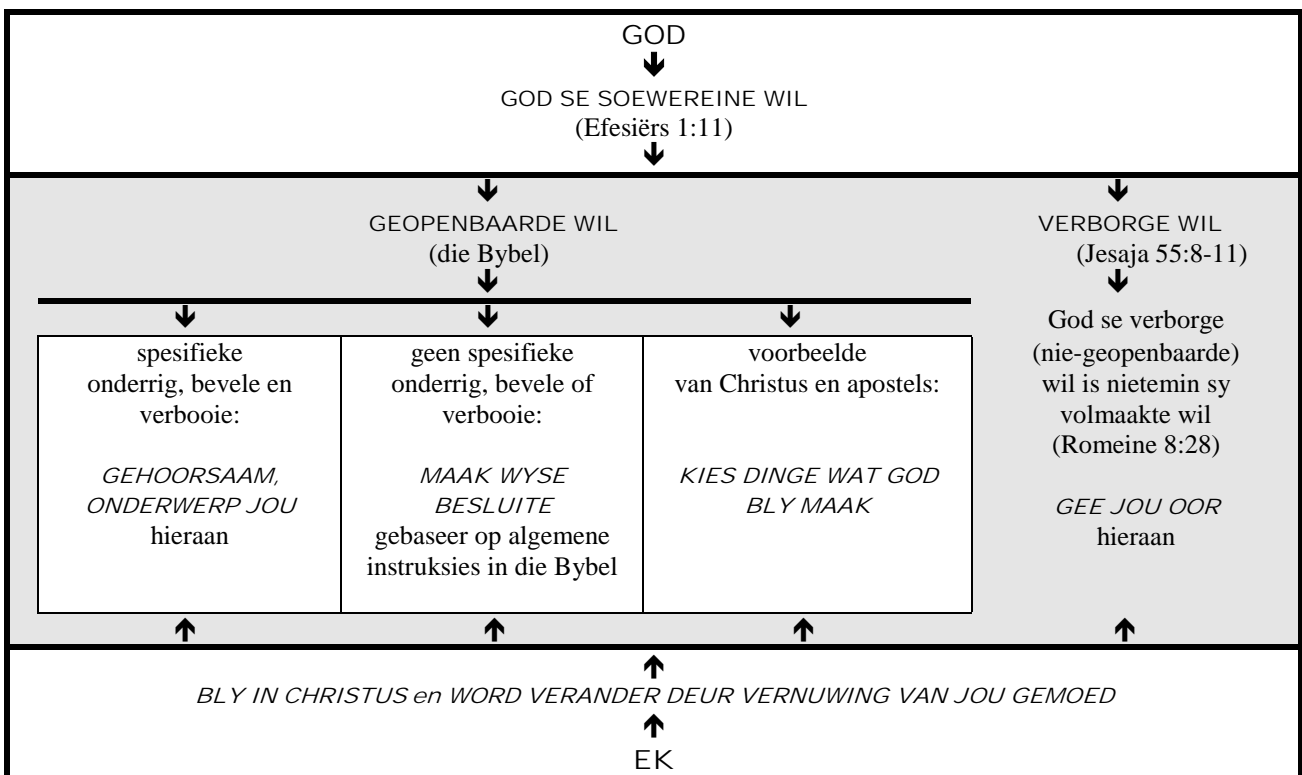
GOD

GOD SE SOEWEREINE WIL
(Efesiërs 1:11)

GEOPENBAARDE WIL
(die Bybel)

VERBORGE WIL
(Jesaja 55:8-11)

| spesifieke onderrig, bevele en verbooie: *GEHOORSAAM, ONDERWERP JOU* hieraan | geen spesifieke onderrig, bevele of verbooie: *MAAK WYSE BESLUITE* gebaseer op algemene instruksies in die Bybel | voorbeelde van Christus en apostels: *KIES DINGE WAT GOD BLY MAAK* |
|---|---|---|

God se verborge (nie-geopenbaarde) wil is nietemin sy volmaakte wil (Romeine 8:28)

*GEE JOU OOR* hieraan

*BLY IN CHRISTUS en WORD VERANDER DEUR VERNUWING VAN JOU GEMOED*

EK